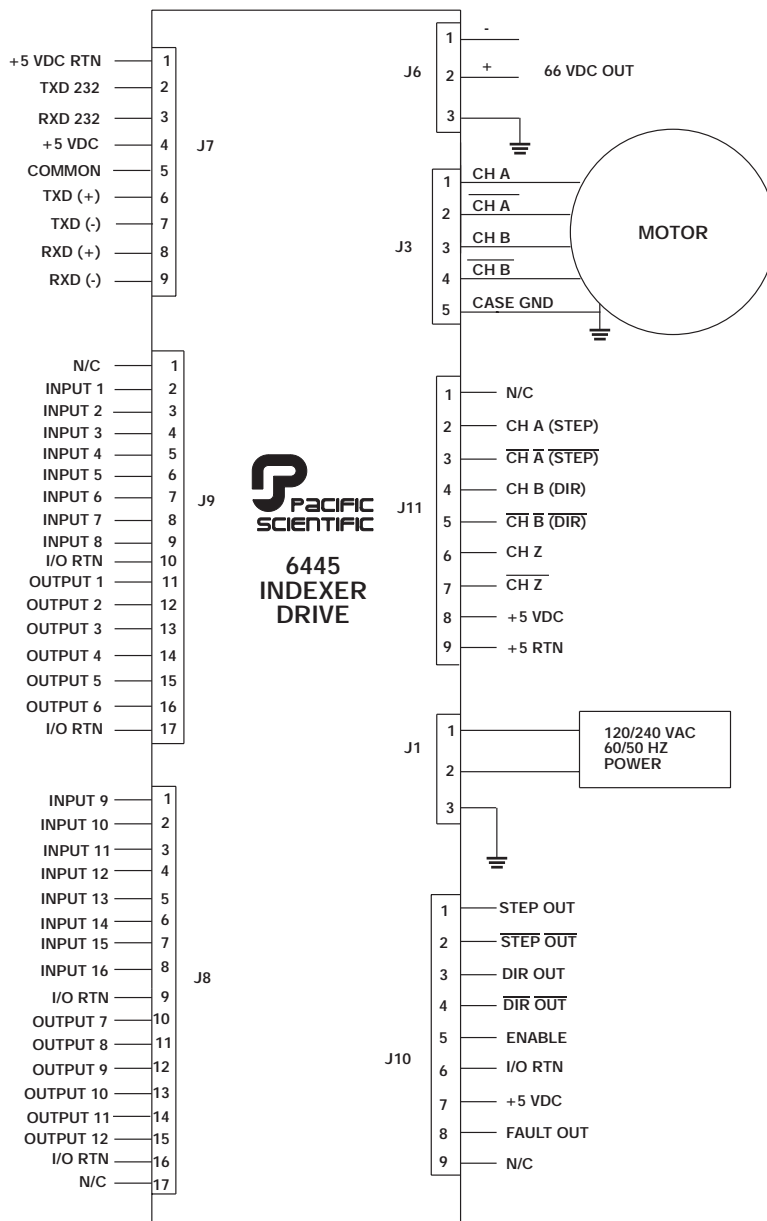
+5 VDC RTN 1
TXD 232 2
RXD 232 3
+5 VDC 4
COMMON 5
TXD (+) 6
TXD (-) 7
RXD (+) 8
RXD (-) 9
J7

J6
1 -
2 + 66 VDC OUT
3

J3
1 CH A
2 $\overline{\text{CH A}}$
3 CH B
4 $\overline{\text{CH B}}$
5 CASE GND

MOTOR

N/C 1
INPUT 1 2
INPUT 2 3
INPUT 3 4
INPUT 4 5
INPUT 5 6
INPUT 6 7
INPUT 7 8
INPUT 8 9
I/O RTN 10
OUTPUT 1 11
OUTPUT 2 12
OUTPUT 3 13
OUTPUT 4 14
OUTPUT 5 15
OUTPUT 6 16
I/O RTN 17
J9

PACIFIC SCIENTIFIC

6445
INDEXER
DRIVE

J11
1 N/C
2 CH A (STEP)
3 $\overline{\text{CH}}$ $\overline{\text{A}}$ $\overline{\text{(STEP)}}$
4 CH B (DIR)
5 $\overline{\text{CH}}$ $\overline{\text{B}}$ $\overline{\text{(DIR)}}$
6 CH Z
7 $\overline{\text{CH Z}}$
8 +5 VDC
9 +5 RTN

J1
1
2
3
120/240 VAC
60/50 HZ
POWER

INPUT 9 1
INPUT 10 2
INPUT 11 3
INPUT 12 4
INPUT 13 5
INPUT 14 6
INPUT 15 7
INPUT 16 8
I/O RTN 9
OUTPUT 7 10
OUTPUT 8 11
OUTPUT 9 12
OUTPUT 10 13
OUTPUT 11 14
OUTPUT 12 15
I/O RTN 16
N/C 17
J8

J10
1 STEP OUT
2 $\overline{\text{STEP}}$ $\overline{\text{OUT}}$
3 DIR OUT
4 $\overline{\text{DIR}}$ $\overline{\text{OUT}}$
5 ENABLE
6 I/O RTN
7 +5 VDC
8 FAULT OUT
9 N/C